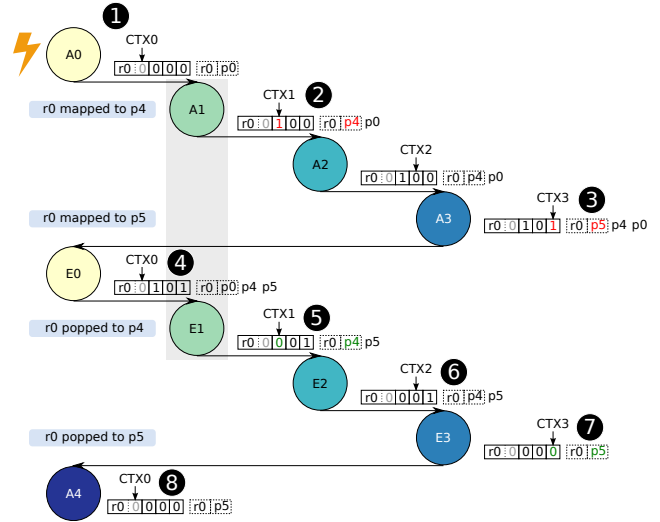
1
A0
CTX0
r0 0 0 0 0 r0 p0

r0 mapped to p4
A1
2
CTX1
r0 0 1 0 0 r0 p4 p0

A2
CTX2
r0 0 1 0 0 r0 p4 p0

r0 mapped to p5
A3
3
CTX3
r0 0 1 0 1 r0 p5 p4 p0

E0
CTX0
4
r0 0 1 0 1 r0 p0 p4 p5

r0 popped to p4
E1
CTX1
5
r0 0 0 0 1 r0 p4 p5

E2
CTX2
6
r0 0 0 0 1 r0 p4 p5

r0 popped to p5
E3
CTX3
7
r0 0 0 0 0 r0 p5

A4
CTX0
8
r0 0 0 0 0 r0 p5